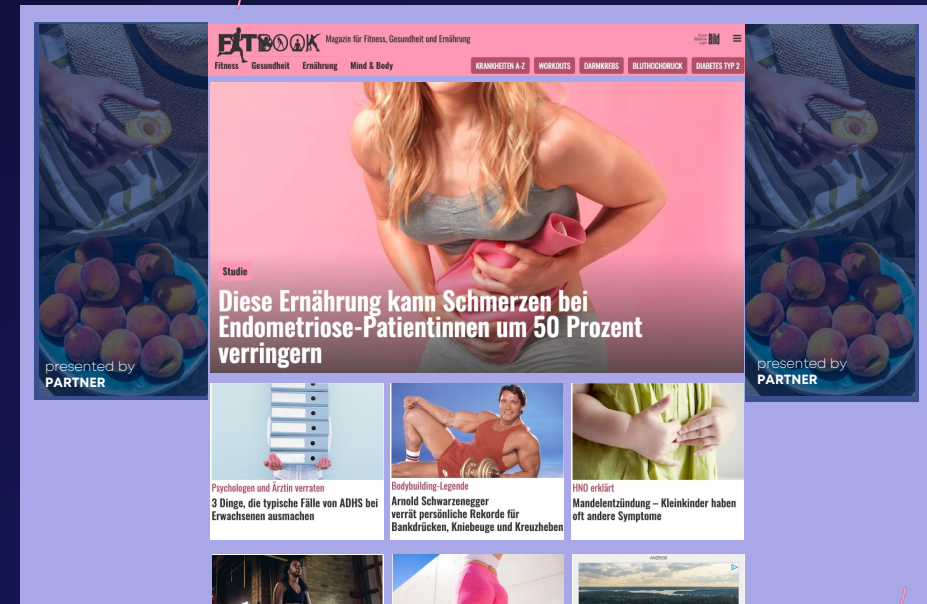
presented by
PARTNER

FITBOOK Magazin für Fitness, Gesundheit und Ernährung

Eine Marke von Bild

Fitness Gesundheit Ernährung Mind & Body

KRANKHEITEN A-Z WORKOUTS DARMKREBS BLUTHOCHDRUCK DIABETES TYP 2

Studie

Diese Ernährung kann Schmerzen bei Endometriose-Patientinnen um 50 Prozent verringern

Psychologen und Ärztin verraten
3 Dinge, die typische Fälle von ADHS bei Erwachsenen ausmachen

Bodybuilding-Legende
Arnold Schwarzenegger verrät persönliche Rekorde für Bankdrücken, Kniebeuge und Kreuzheben

HNO erklärt
Mandelentzündung – Kleinkinder haben oft andere Symptome

ANZEIGE

presented by
PARTNER